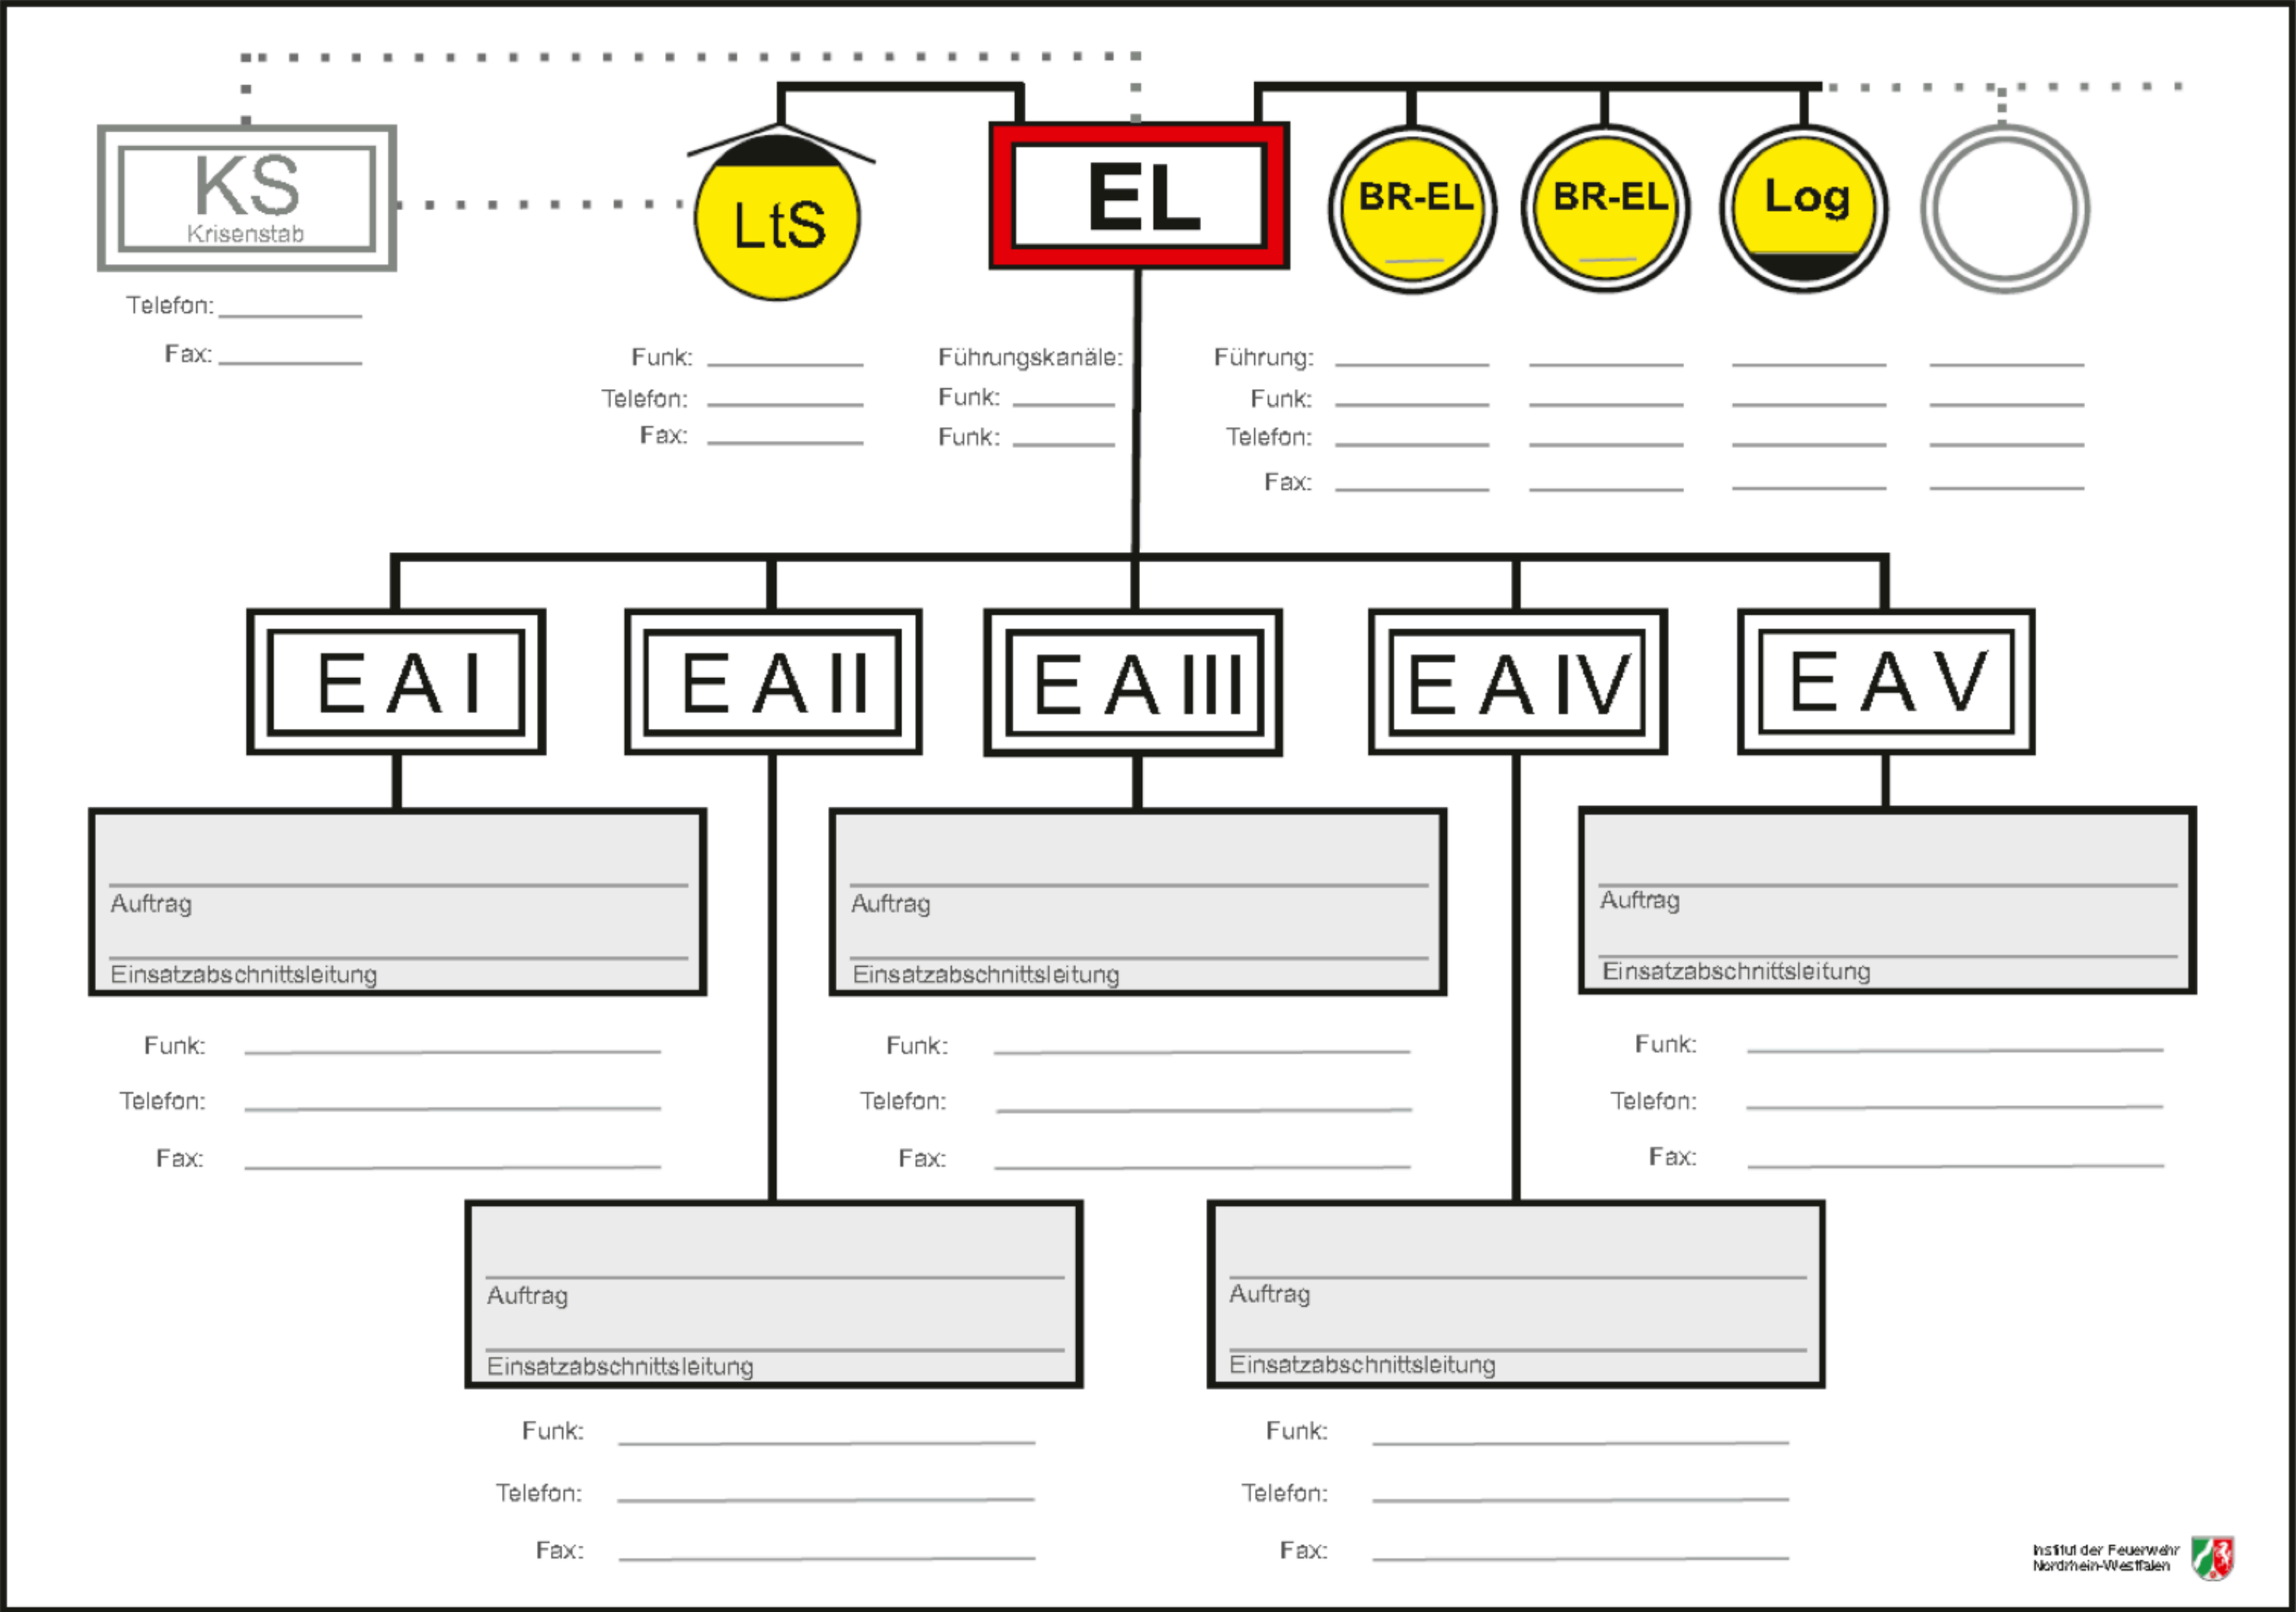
KS
Krisenstab

LtS

EL

BR-EL

BR-EL

Log

Telefon: ____________

Fax: ____________

Funk: ____________
Telefon: ____________
Fax: ____________

Führungskanäle:
Funk: ________
Funk: ________

Führung: ________ ________ ________ ________
Funk: ________ ________ ________ ________
Telefon: ________ ________ ________ ________
Fax: ________ ________ ________ ________

E A I

E A II

E A III

E A IV

E A V

Auftrag
Einsatzabschnittsleitung

Funk: ____________
Telefon: ____________
Fax: ____________

Auftrag
Einsatzabschnittsleitung

Funk: ____________
Telefon: ____________
Fax: ____________

Auftrag
Einsatzabschnittsleitung

Funk: ____________
Telefon: ____________
Fax: ____________

Auftrag
Einsatzabschnittsleitung

Funk: ____________
Telefon: ____________
Fax: ____________

Auftrag
Einsatzabschnittsleitung

Funk: ____________
Telefon: ____________
Fax: ____________

Institut der Feuerwehr Nordrhein-Westfalen